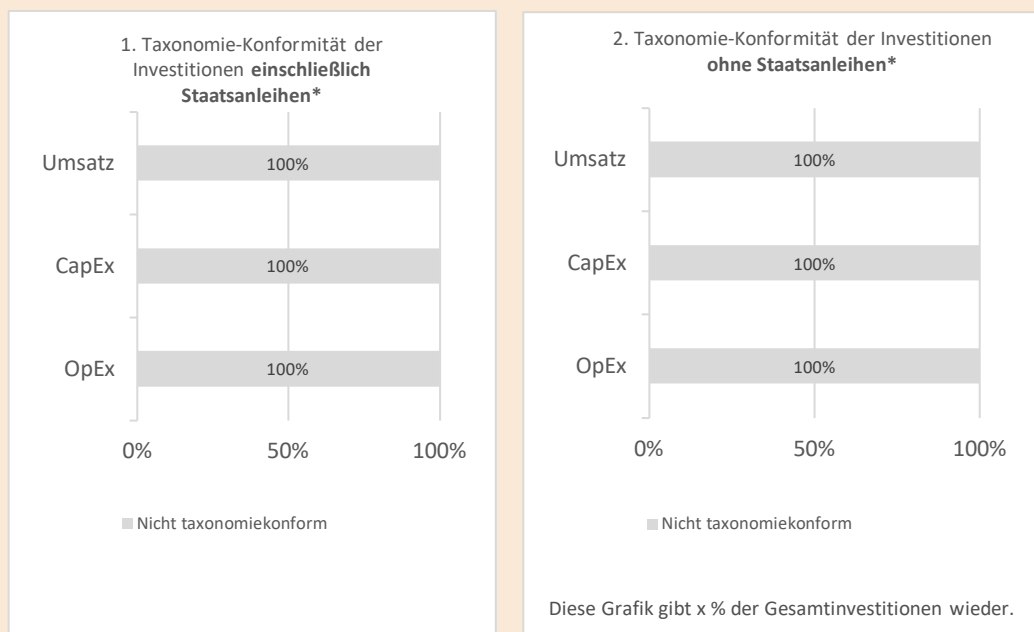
1. Taxonomie-Konformität der Investitionen **einschließlich Staatsanleihen***

Umsatz
100%

CapEx
100%

OpEx
100%

0%
50%
100%

Nicht taxonomiekonform

2. Taxonomie-Konformität der Investitionen **ohne Staatsanleihen***

Umsatz
100%

CapEx
100%

OpEx
100%

0%
50%
100%

Nicht taxonomiekonform

Diese Grafik gibt x % der Gesamtinvestitionen wieder.